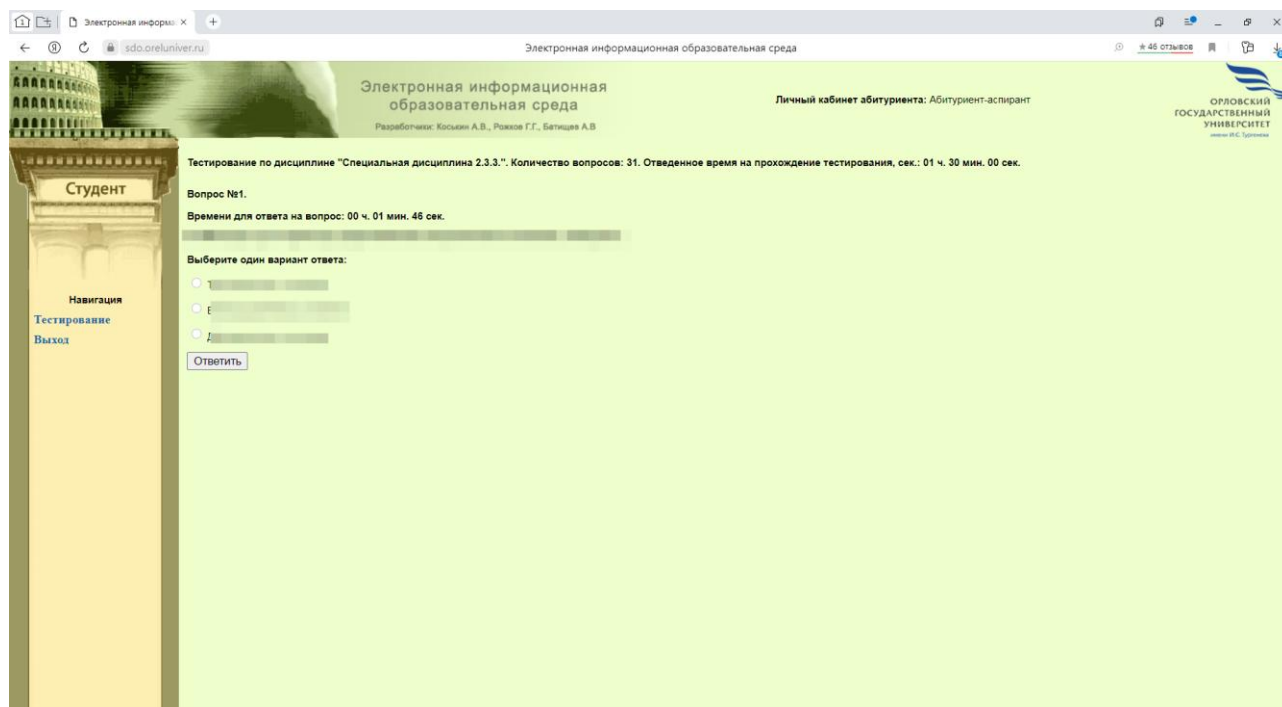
Электронная информац ×

sdo.oreluniver.ru

Электронная информационная образовательная среда

★ 46 отзывов

Электронная информационная образовательная среда

Разработчики: Коськин А.В., Рожков Г.Г., Батищев А.В

Личный кабинет абитуриента: Абитуриент-аспирант

ОРЛОВСКИЙ ГОСУДАРСТВЕННЫЙ УНИВЕРСИТЕТ имени И.С. Тургенева

Студент

Навигация

Тестирование

Выход

Тестирование по дисциплине "Специальная дисциплина 2.3.3.". Количество вопросов: 31. Отведенное время на прохождение тестирования, сек.: 01 ч. 30 мин. 00 сек.

Вопрос №1.

Времени для ответа на вопрос: 00 ч. 01 мин. 46 сек.

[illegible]

Выберите один вариант ответа:

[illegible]

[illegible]

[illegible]

Ответить